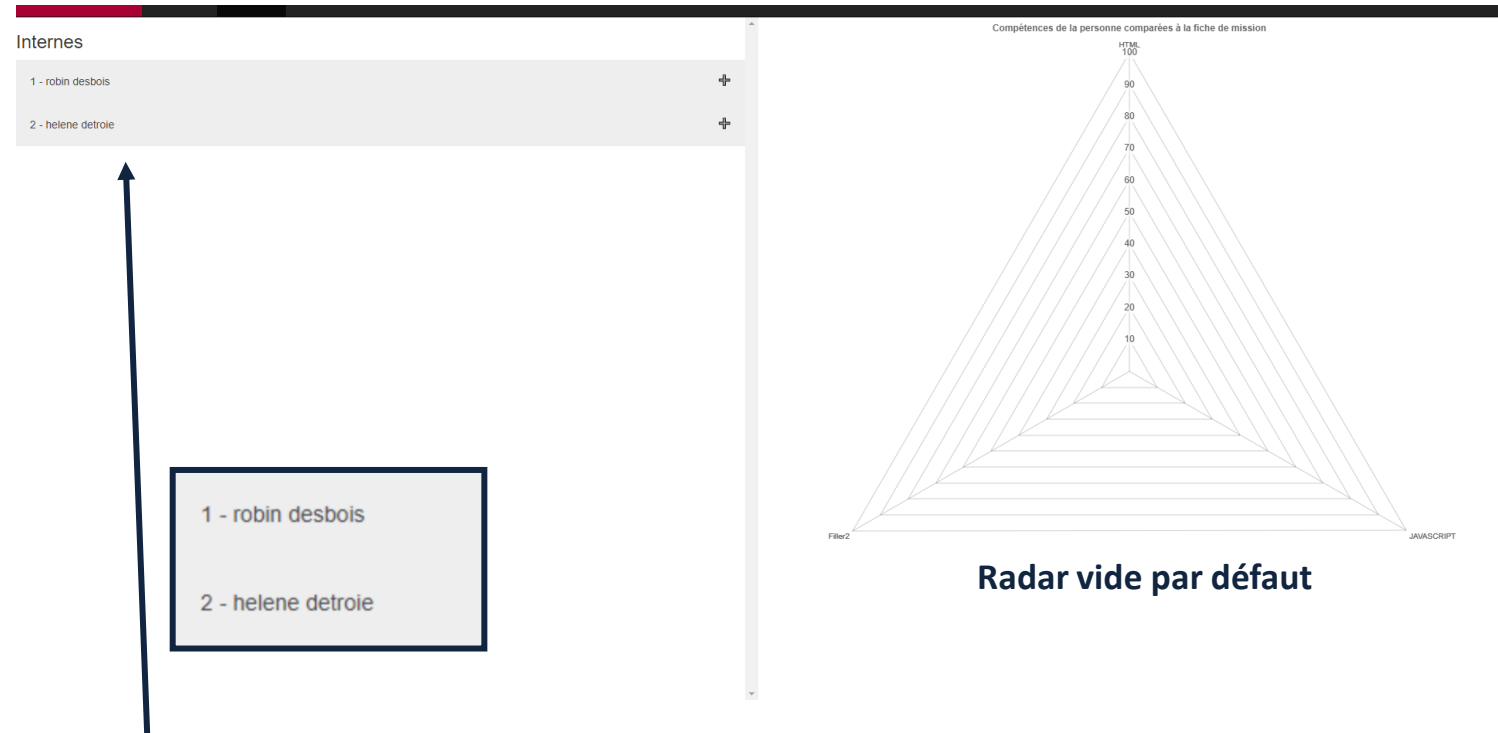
Internes

1 - robin desbois

2 - helene detroie

1 - robin desbois

2 - helene detroie

Compétences de la personne comparées à la fiche de mission

HTML
100
90
80
70
60
50
40
30
20
10

Filler2

JAVASCRIPT

Radar vide par défaut